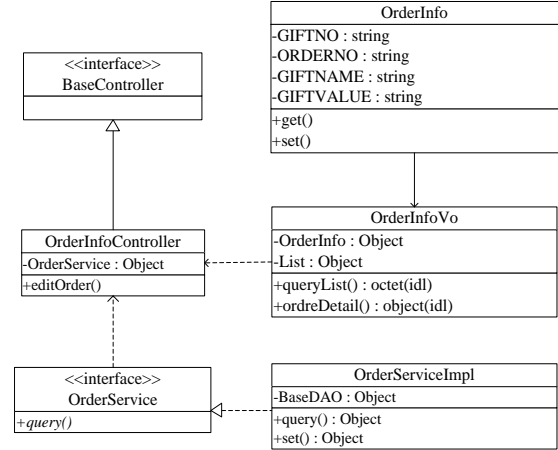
OrderInfo
-GIFTNO : string
-ORDERNO : string
-GIFTNAME : string
-GIFTVALUE : string
+get()
+set()

<<interface>>
BaseController

OrderInfoController
-OrderService : Object
+editOrder()

OrderInfoVo
-OrderInfo : Object
-List : Object
+queryList() : octet(idl)
+ordreDetail() : object(idl)

<<interface>>
OrderService
+*query()*

OrderServiceImpl
-BaseDAO : Object
+query() : Object
+set() : Object